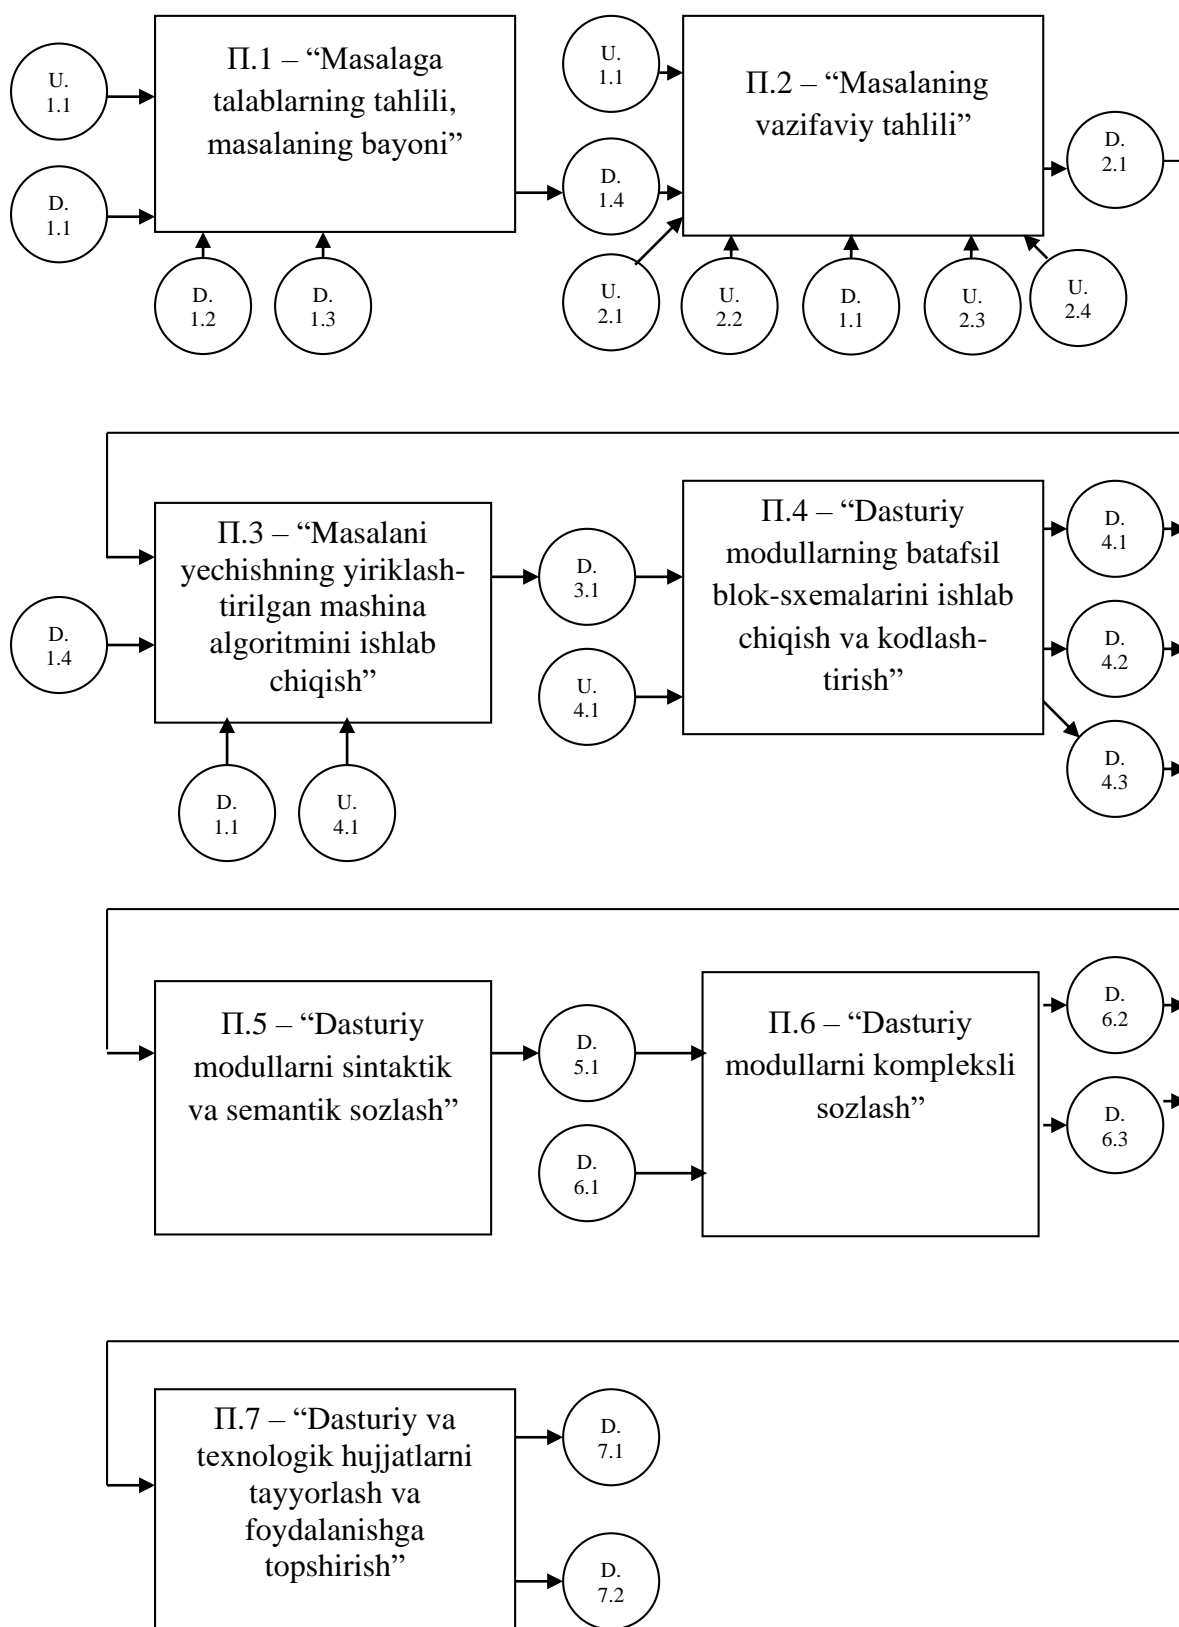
U. 1.1

D. 1.1

П.1 – “Masalaga talablarning tahlili, masalaning bayoni”

D. 1.2

D. 1.3

U. 1.1

D. 1.4

П.2 – “Masalaning vazifaviy tahlili”

D. 2.1

U. 2.1

U. 2.2

D. 1.1

U. 2.3

U. 2.4

D. 1.4

П.3 – “Masalani yechishning yiriklashtirilgan mashina algoritmini ishlab chiqish”

D. 1.1

U. 4.1

D. 3.1

U. 4.1

П.4 – “Dasturiy modullarning batafsil blok-sxemalarini ishlab chiqish va kodlashtirish”

D. 4.1

D. 4.2

D. 4.3

П.5 – “Dasturiy modullarni sintaktik va semantik sozlash”

D. 5.1

D. 6.1

П.6 – “Dasturiy modullarni kompleksli sozlash”

D. 6.2

D. 6.3

П.7 – “Dasturiy va texnologik hujjatlarni tayyorlash va foydalanishga topshirish”

D. 7.1

D. 7.2